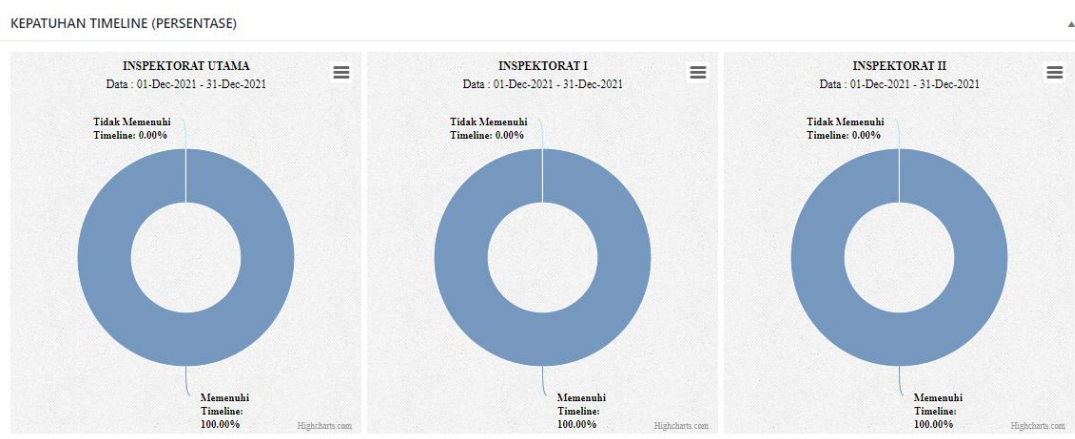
KEPATUHAN TIMELINE (PERSENTASE)

INSPEKTORAT UTAMA
Data : 01-Dec-2021 - 31-Dec-2021

Tidak Memenuhi Timeline: 0.00%

Memenuhi Timeline: 100.00%

Highcharts.com

INSPEKTORAT I
Data : 01-Dec-2021 - 31-Dec-2021

Tidak Memenuhi Timeline: 0.00%

Memenuhi Timeline: 100.00%

Highcharts.com

INSPEKTORAT II
Data : 01-Dec-2021 - 31-Dec-2021

Tidak Memenuhi Timeline: 0.00%

Memenuhi Timeline: 100.00%

Highcharts.com